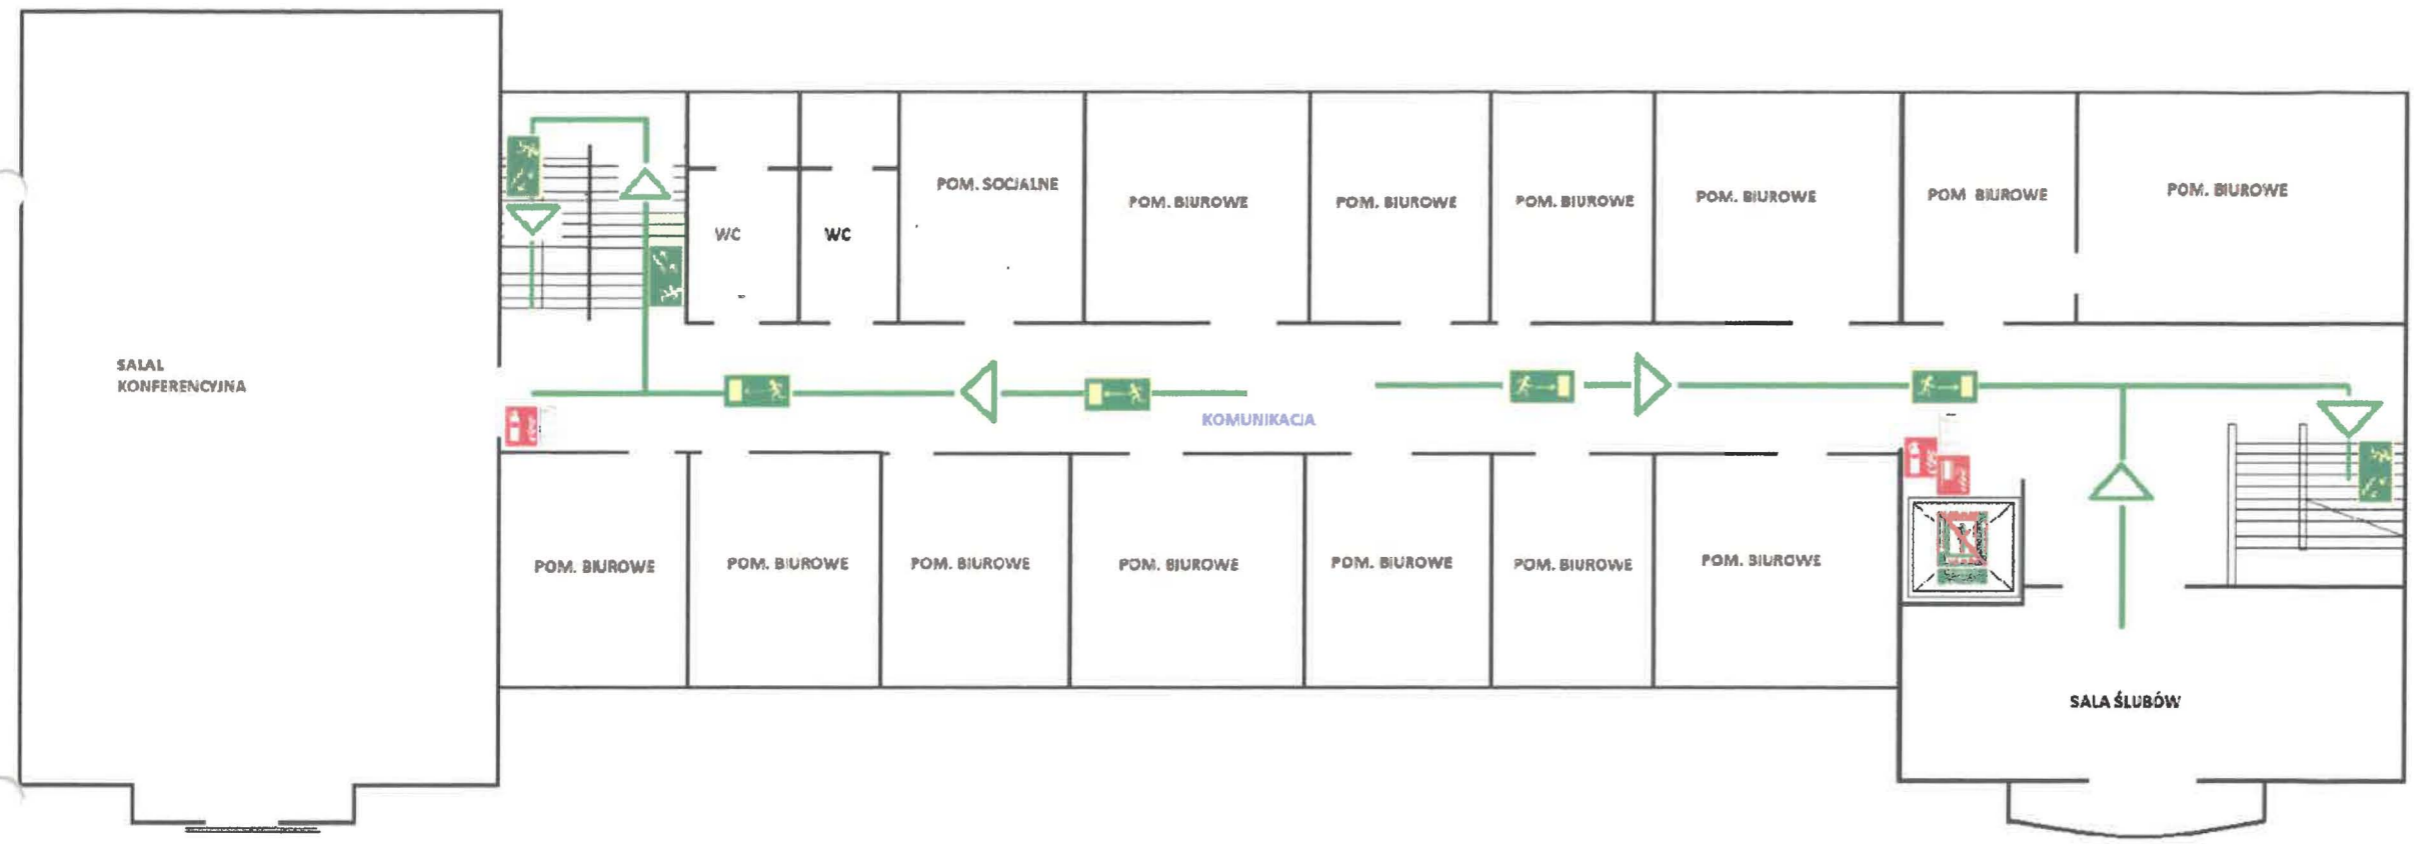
WC

WC

POM. SOCJALNE

POM. BIUROWE

POM. BIUROWE

POM. BIUROWE

POM. BIUROWE

POM BIUROWE

POM. BIUROWE

SALAL KONFERENCYJNA

KOMUNIKACJA

POM. BIUROWE

POM. BIUROWE

POM. BIUROWE

POM. BIUROWE

POM. BIUROWE

POM. BIUROWE

POM. BIUROWE

SALA ŚLUBÓW